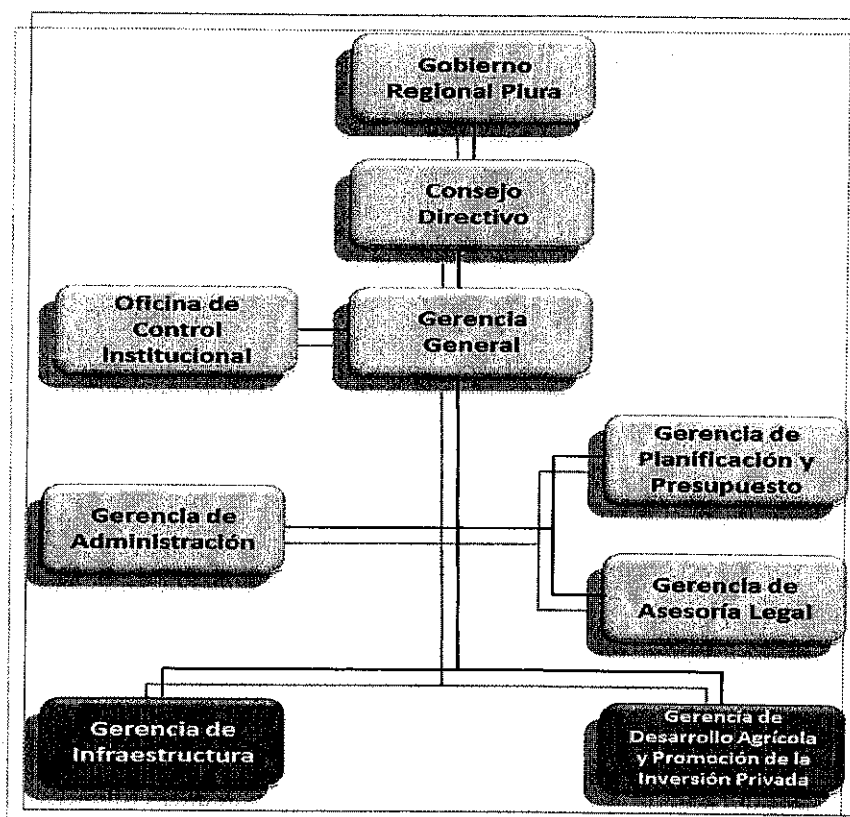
Gobierno Regional Piura

Consejo Directivo

Oficina de Control Institucional

Gerencia General

Gerencia de Planificación y Presupuesto

Gerencia de Administración

Gerencia de Asesoría Legal

Gerencia de Infraestructura

Gerencia de Desarrollo Agrícola y Promoción de la Inversión Privada